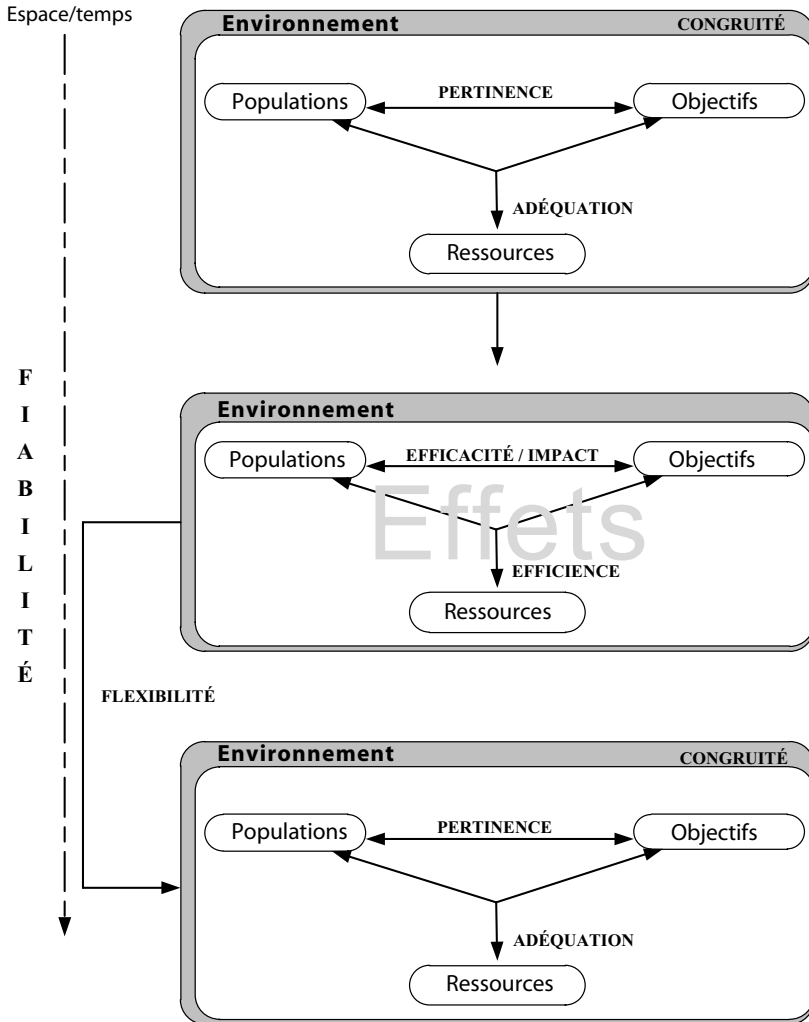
Espace/temps

Environnement CONGRUITÉ

Populations PERTINENCE Objectifs

ADÉQUATION

Ressources

F I A B I L I T É

Environnement

Populations EFFICACITÉ / IMPACT Objectifs

Effets

EFFICIENCE

Ressources

FLEXIBILITÉ

Environnement CONGRUITÉ

Populations PERTINENCE Objectifs

ADÉQUATION

Ressources